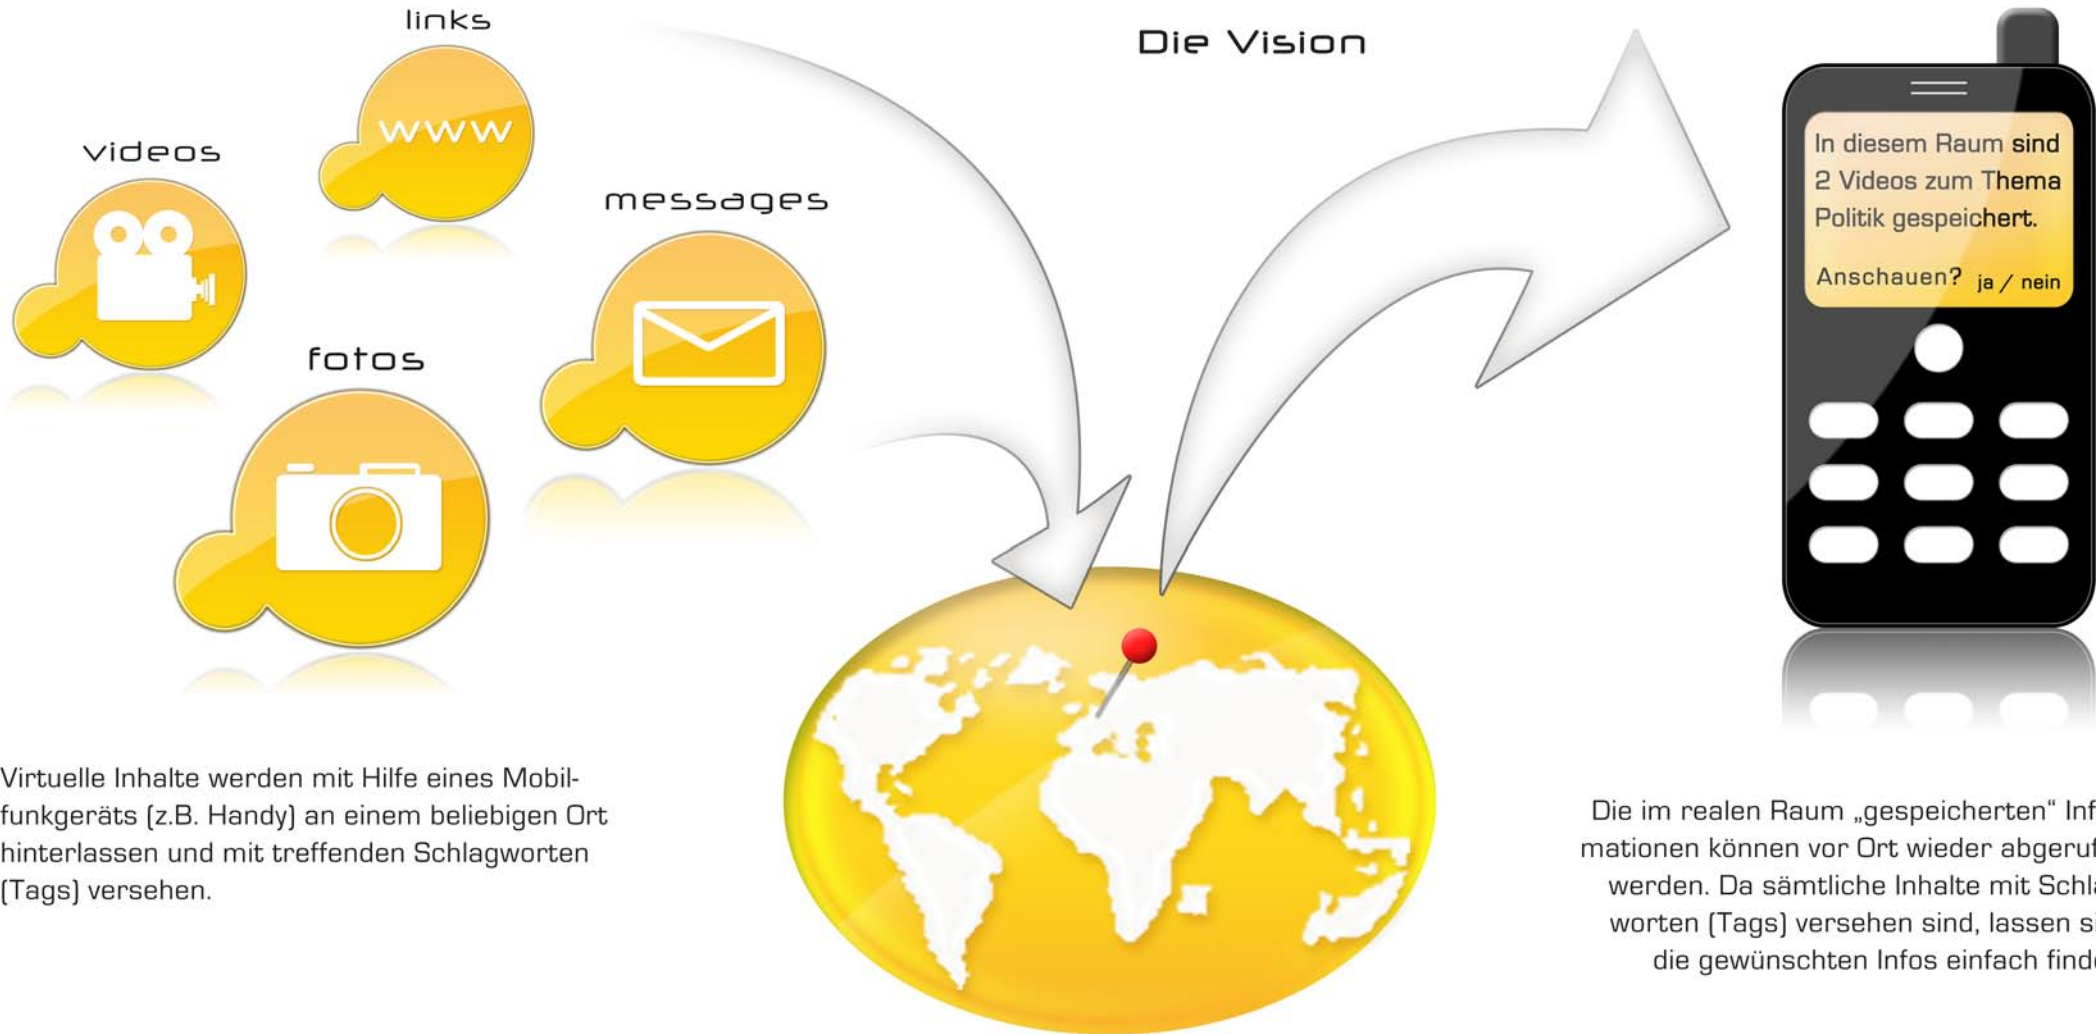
links

www

Die Vision

videos

messages

fotos

In diesem Raum sind 2 Videos zum Thema Politik gespeichert.

Anschauen? ja / nein

Virtuelle Inhalte werden mit Hilfe eines Mobilfunkgeräts (z.B. Handy) an einem beliebigen Ort hinterlassen und mit treffenden Schlagworten (Tags) versehen.

Die im realen Raum „gespeicherten“ Inf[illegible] mationen können vor Ort wieder abgeru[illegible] werden. Da sämtliche Inhalte mit Schl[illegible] worten (Tags) versehen sind, lassen s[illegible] die gewünschten Infos einfach find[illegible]